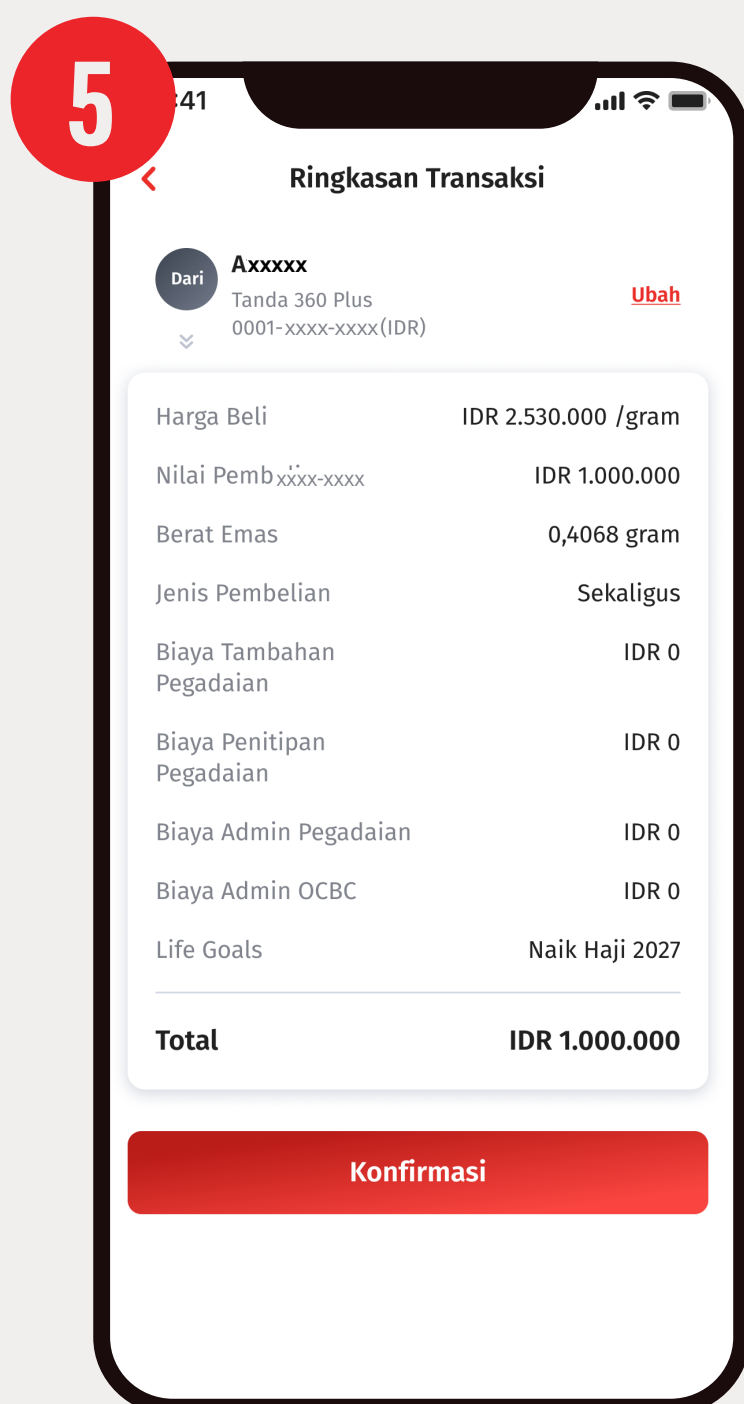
5

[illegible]41

Ringkasan Transaksi

Dari

Axxxxx
Tanda 360 Plus
0001-xxxx-xxxx(IDR)

Ubah

| | |
|---|---|
| Harga Beli | IDR 2.530.000 /gram |
| Nilai Pemb xxxx-xxxx | IDR 1.000.000 |
| Berat Emas | 0,4068 gram |
| Jenis Pembelian | Sekaligus |
| Biaya Tambahan Pegadaian | IDR 0 |
| Biaya Penitipan Pegadaian | IDR 0 |
| Biaya Admin Pegadaian | IDR 0 |
| Biaya Admin OCBC | IDR 0 |
| Life Goals | Naik Haji 2027 |
| **Total** | **IDR 1.000.000** |

Konfirmasi